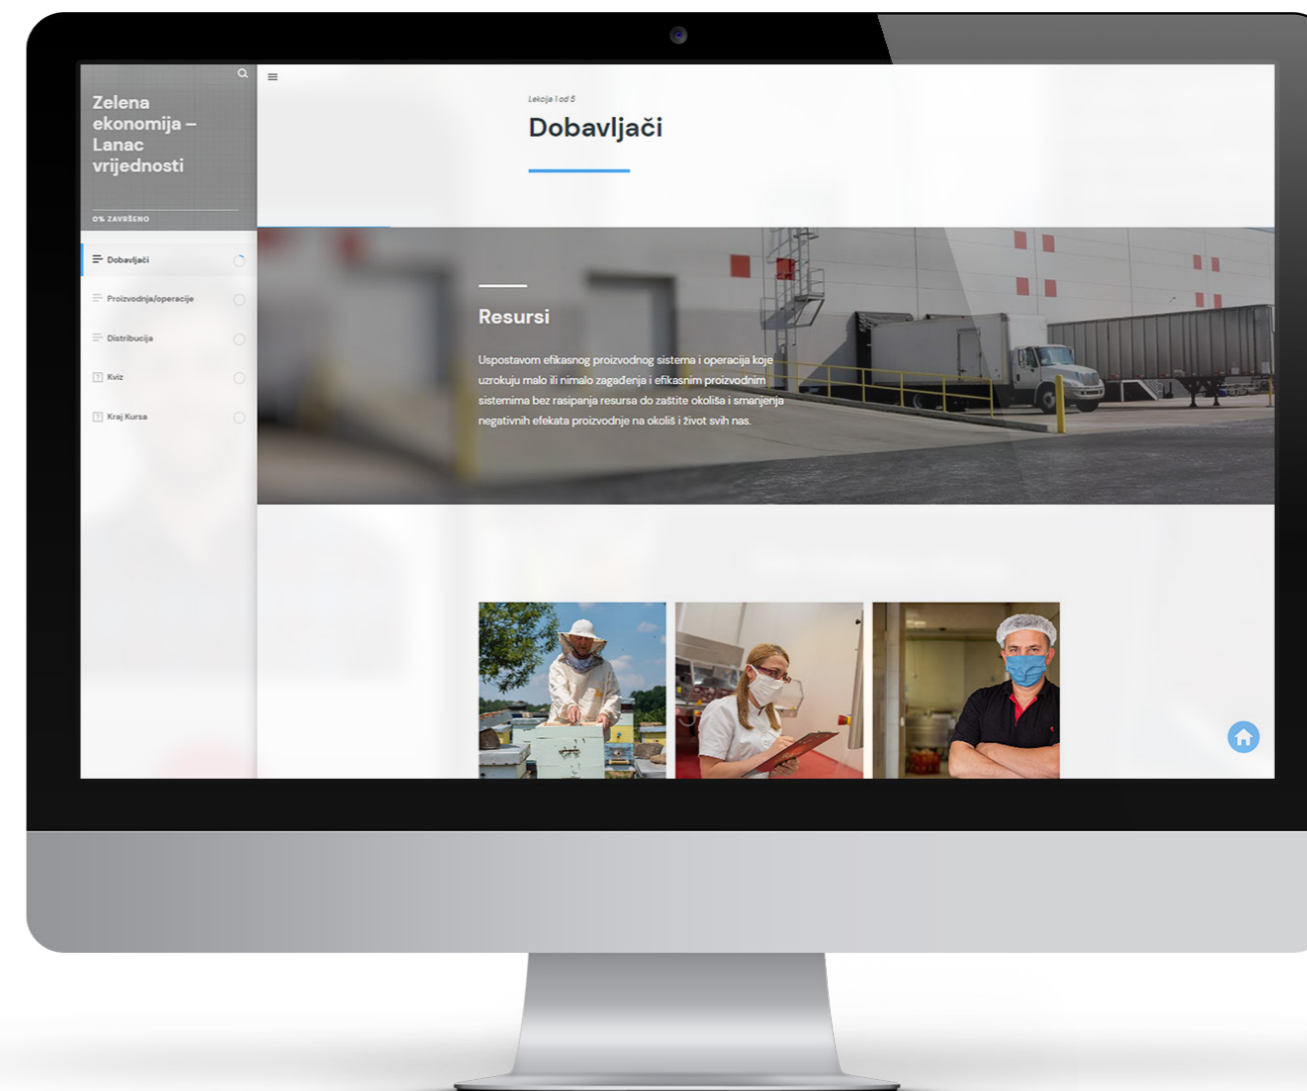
Zelena ekonomija – Lanac vrijednosti

0% ZAVRŠENO

Dobavljači

Proizvodnja/operacije

Distribucija

Kviz

Kraj Kursa

Lekcija 1 od 5

Dobavljači

Resursi

Uspostavom efikasnog proizvodnog sistema i operacija koje uzrokuju malo ili nimalo zagađenja i efikasnim proizvodnim sistemima bez rasipanja resursa do zaštite okoliša i smanjenja negativnih efekata proizvodnje na okoliš i život svih nas.